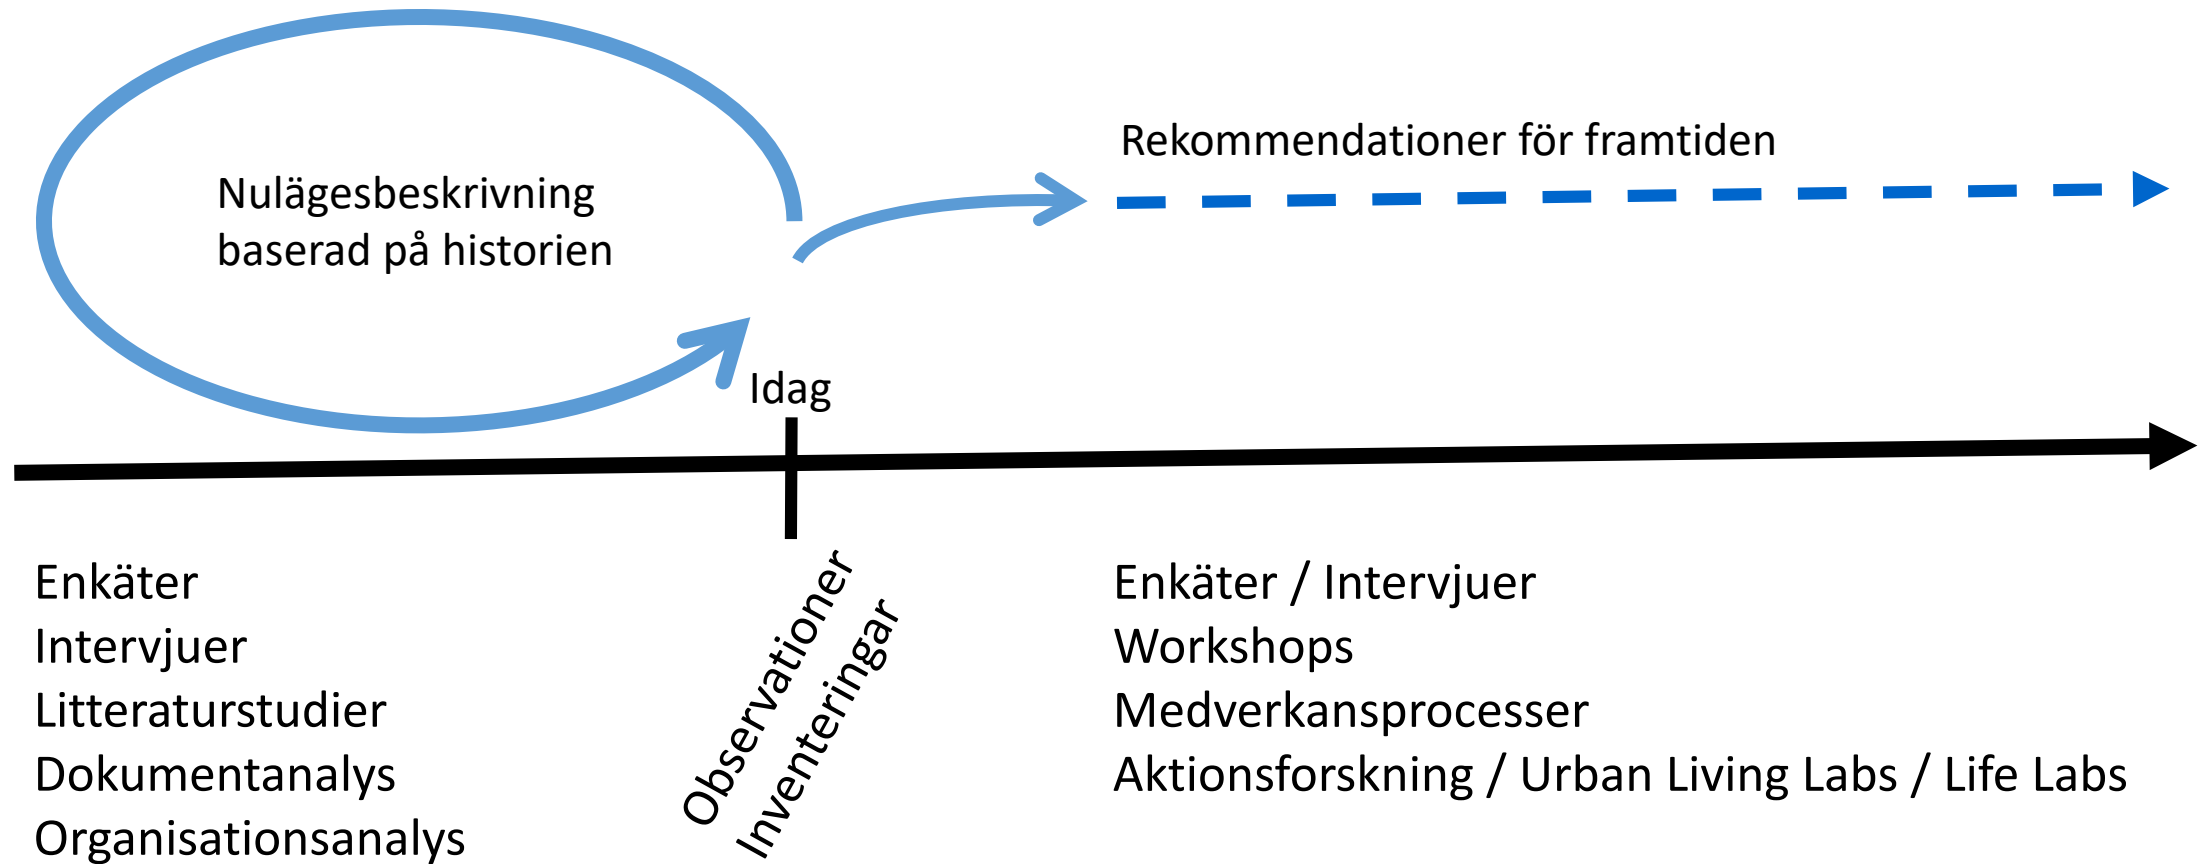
Nulägesbeskrivning baserad på historien

Rekommendationer för framtiden

Idag

Enkäter
Intervjuer
Litteraturstudier
Dokumentanalys
Organisationsanalys

Observationer
Inventeringar

Enkäter / Intervjuer
Workshops
Medverkansprocesser
Aktionsforskning / Urban Living Labs / Life Labs